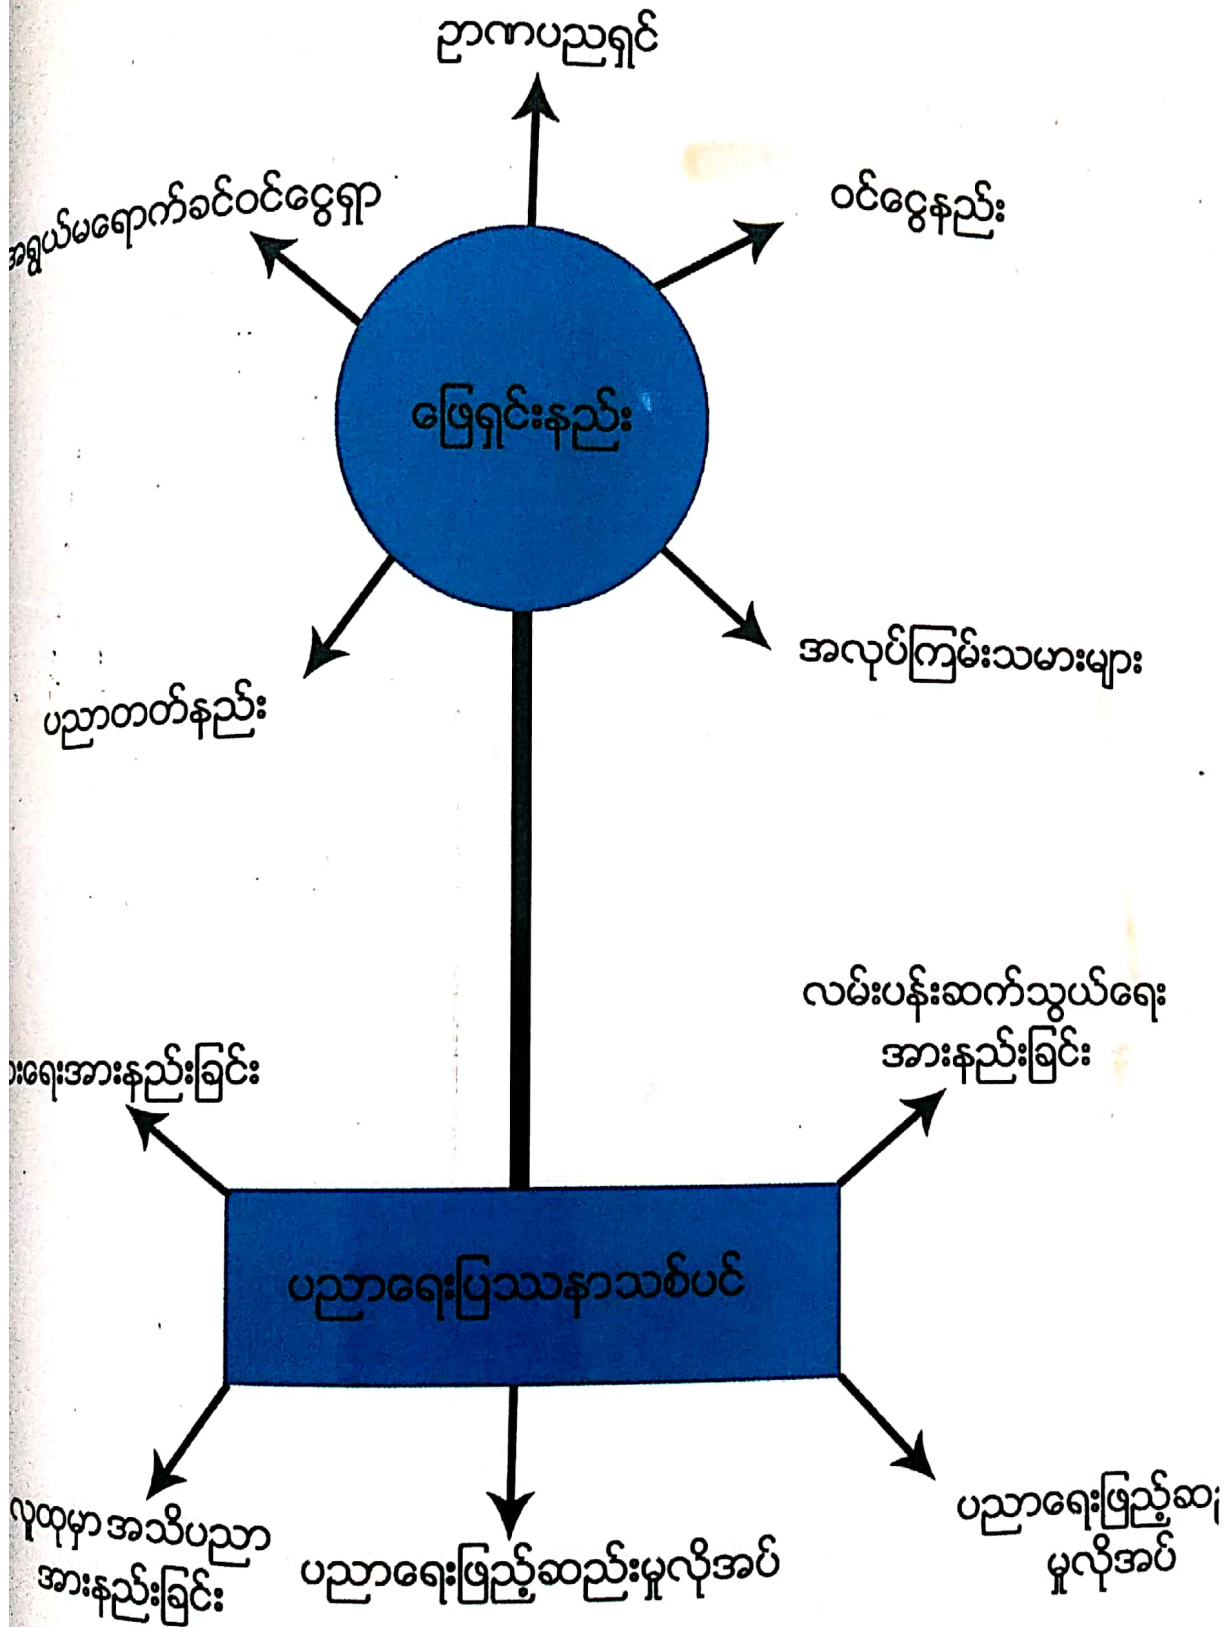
ဉာဏပညာရှင်

အရွယ်မရောက်ခင်ဝင်ငွေရှာ

ဝင်ငွေနည်း

ဖြေရှင်းနည်း

ပညာတတ်နည်း

အလုပ်ကြမ်းသမားများ

လမ်းပန်းဆက်သွယ်ရေး အားနည်းခြင်း

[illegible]းရေးအားနည်းခြင်း

ပညာရေးပြဿနာသစ်ပင်

လူထုမှာအသိပညာ အားနည်းခြင်း

ပညာရေးဖြည့်ဆည်းမှုလိုအပ်

ပညာရေးဖြည့်ဆ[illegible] မှုလိုအပ်